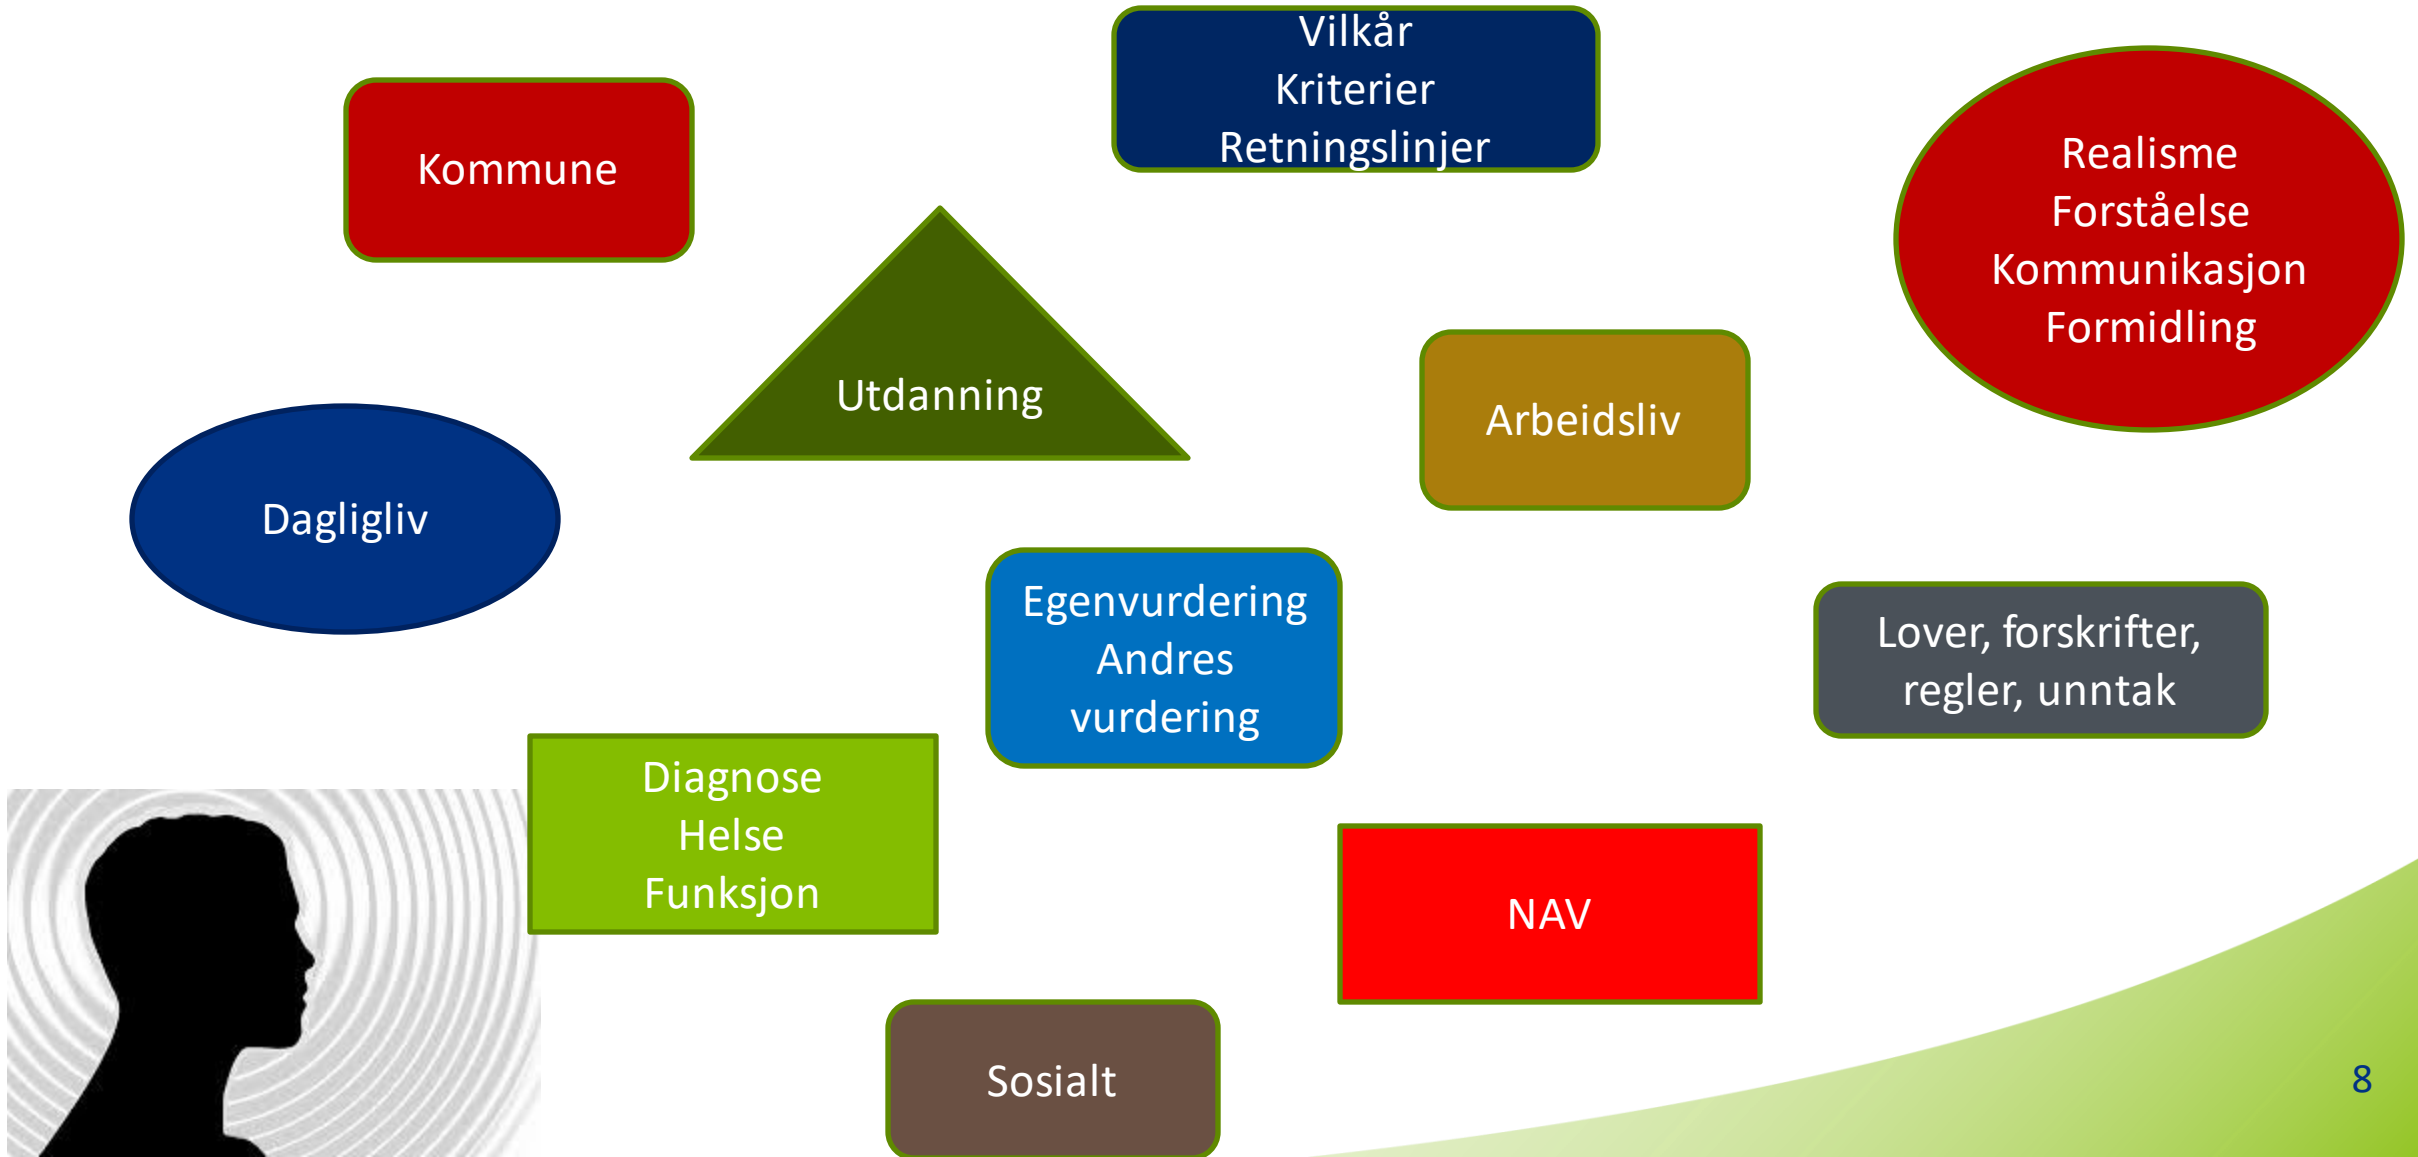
Vilkår
Kriterier
Retningslinjer

Kommune

Realisme
Forståelse
Kommunikasjon
Formidling

Utdanning

Arbeidsliv

Dagligliv

Egenvurdering
Andres
vurdering

Lover, forskrifter,
regler, unntak

Diagnose
Helse
Funksjon

NAV

Sosialt

8